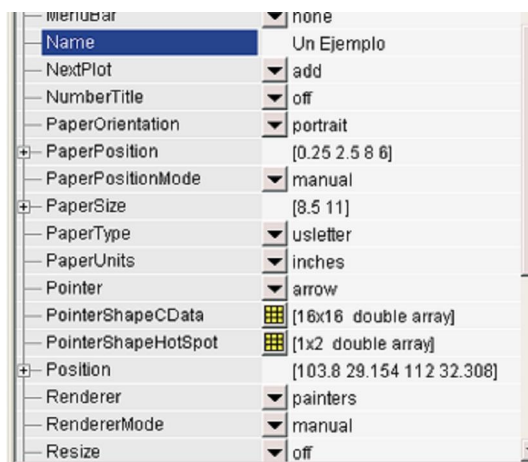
| | |
|---|---|
| MenuBar | none |
| Name | Un Ejemplo |
| NextPlot | add |
| NumberTitle | off |
| PaperOrientation | portrait |
| PaperPosition | [0.25 2.5 8 6] |
| PaperPositionMode | manual |
| PaperSize | [8.5 11] |
| PaperType | usletter |
| PaperUnits | inches |
| Pointer | arrow |
| PointerShapeCData | [16x16 double array] |
| PointerShapeHotSpot | [1x2 double array] |
| Position | [103.8 29.154 112 32.308] |
| Renderer | painters |
| RendererMode | manual |
| Resize | off |